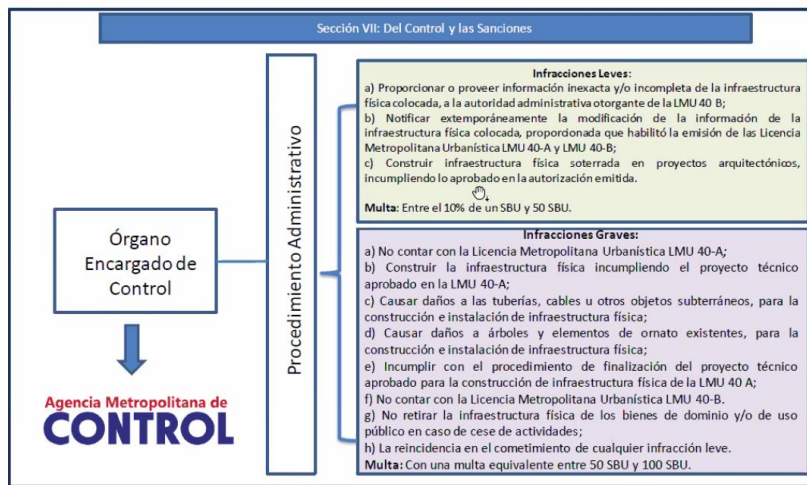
Sección VII: Del Control y las Sanciones

Órgano Encargado de Control

Agencia Metropolitana de
CONTROL

Procedimiento Administrativo

Infracciones Leves:
a) Proporcionar o proveer información inexacta y/o incompleta de la infraestructura física colocada, a la autoridad administrativa otorgante de la LMU 40 B;
b) Notificar extemporáneamente la modificación de la información de la infraestructura física colocada, proporcionada que habilitó la emisión de las Licencia Metropolitana Urbanística LMU 40-A y LMU 40-B;
c) Construir infraestructura física soterrada en proyectos arquitectónicos, incumpliendo lo aprobado en la autorización emitida.

Multa: Entre el 10% de un SBU y 50 SBU.

Infracciones Graves:
a) No contar con la Licencia Metropolitana Urbanística LMU 40-A;
b) Construir la infraestructura física incumpliendo el proyecto técnico aprobado en la LMU 40-A;
c) Causar daños a las tuberías, cables u otros objetos subterráneos, para la construcción e instalación de infraestructura física;
d) Causar daños a árboles y elementos de ornato existentes, para la construcción e instalación de infraestructura física;
e) Incumplir con el procedimiento de finalización del proyecto técnico aprobado para la construcción de infraestructura física de la LMU 40 A;
f) No contar con la Licencia Metropolitana Urbanística LMU 40-B.
g) No retirar la infraestructura física de los bienes de dominio y/o de uso público en caso de cese de actividades;
h) La reincidencia en el cometimiento de cualquier infracción leve.
Multa: Con una multa equivalente entre 50 SBU y 100 SBU.